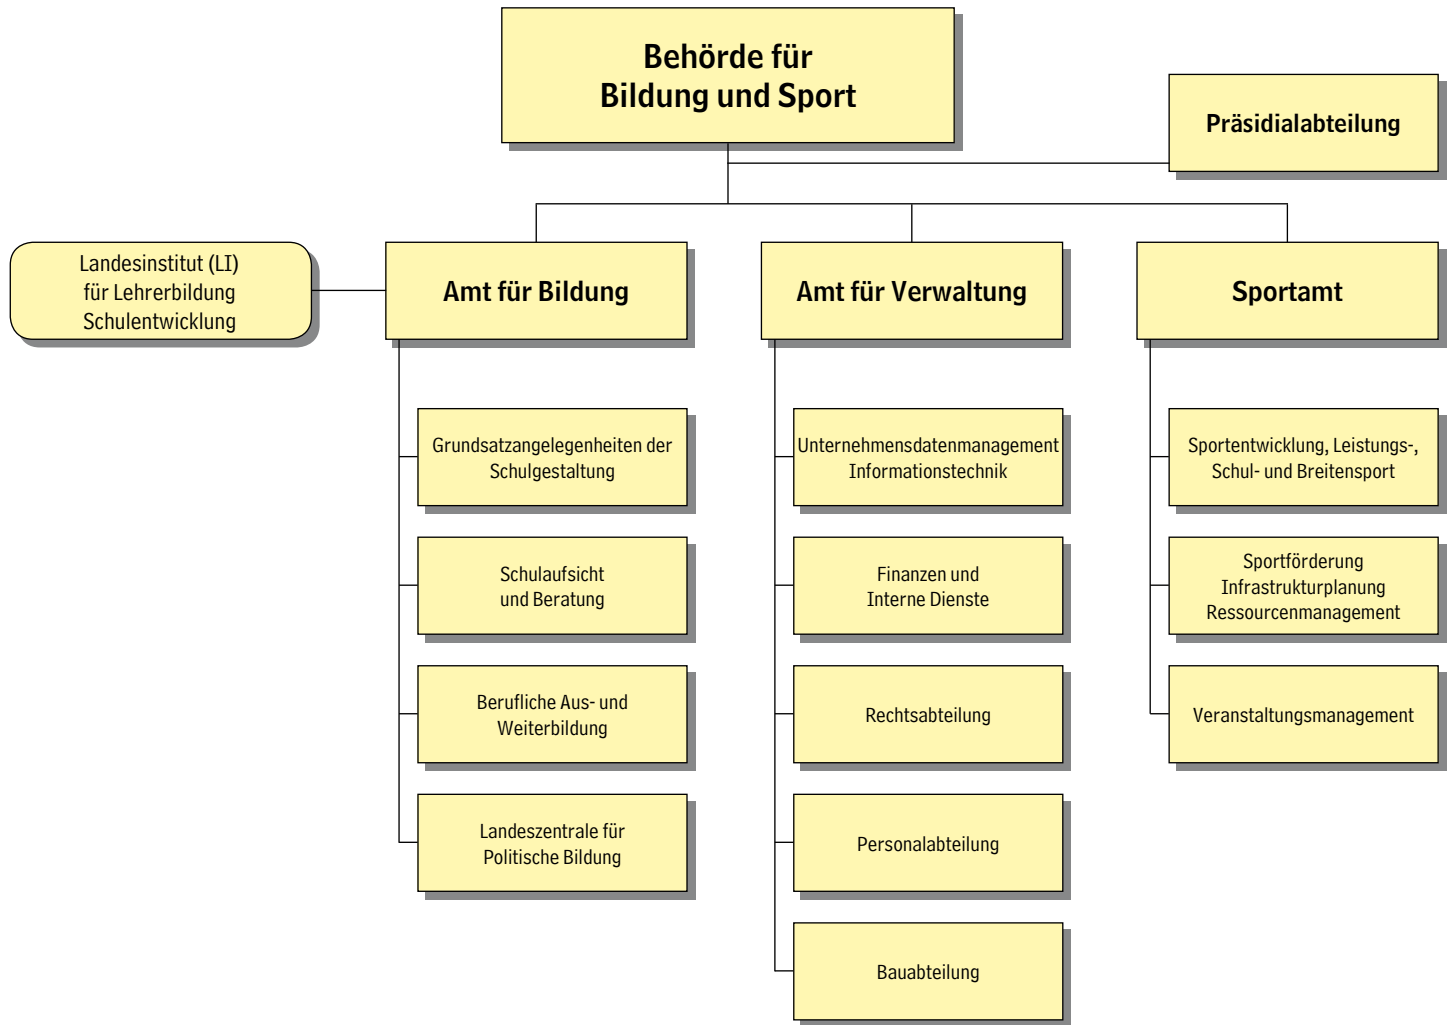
Behörde für Bildung und Sport

Präsidialabteilung

Landesinstitut (LI) für Lehrerbildung Schulentwicklung

Amt für Bildung

Grundsatzangelegenheiten der Schulgestaltung

Schulaufsicht und Beratung

Berufliche Aus- und Weiterbildung

Landeszentrale für Politische Bildung

Amt für Verwaltung

Unternehmensdatenmanagement Informationstechnik

Finanzen und Interne Dienste

Rechtsabteilung

Personalabteilung

Bauabteilung

Sportamt

Sportentwicklung, Leistungs-, Schul- und Breitensport

Sportförderung Infrastrukturplanung Ressourcenmanagement

Veranstaltungsmanagement